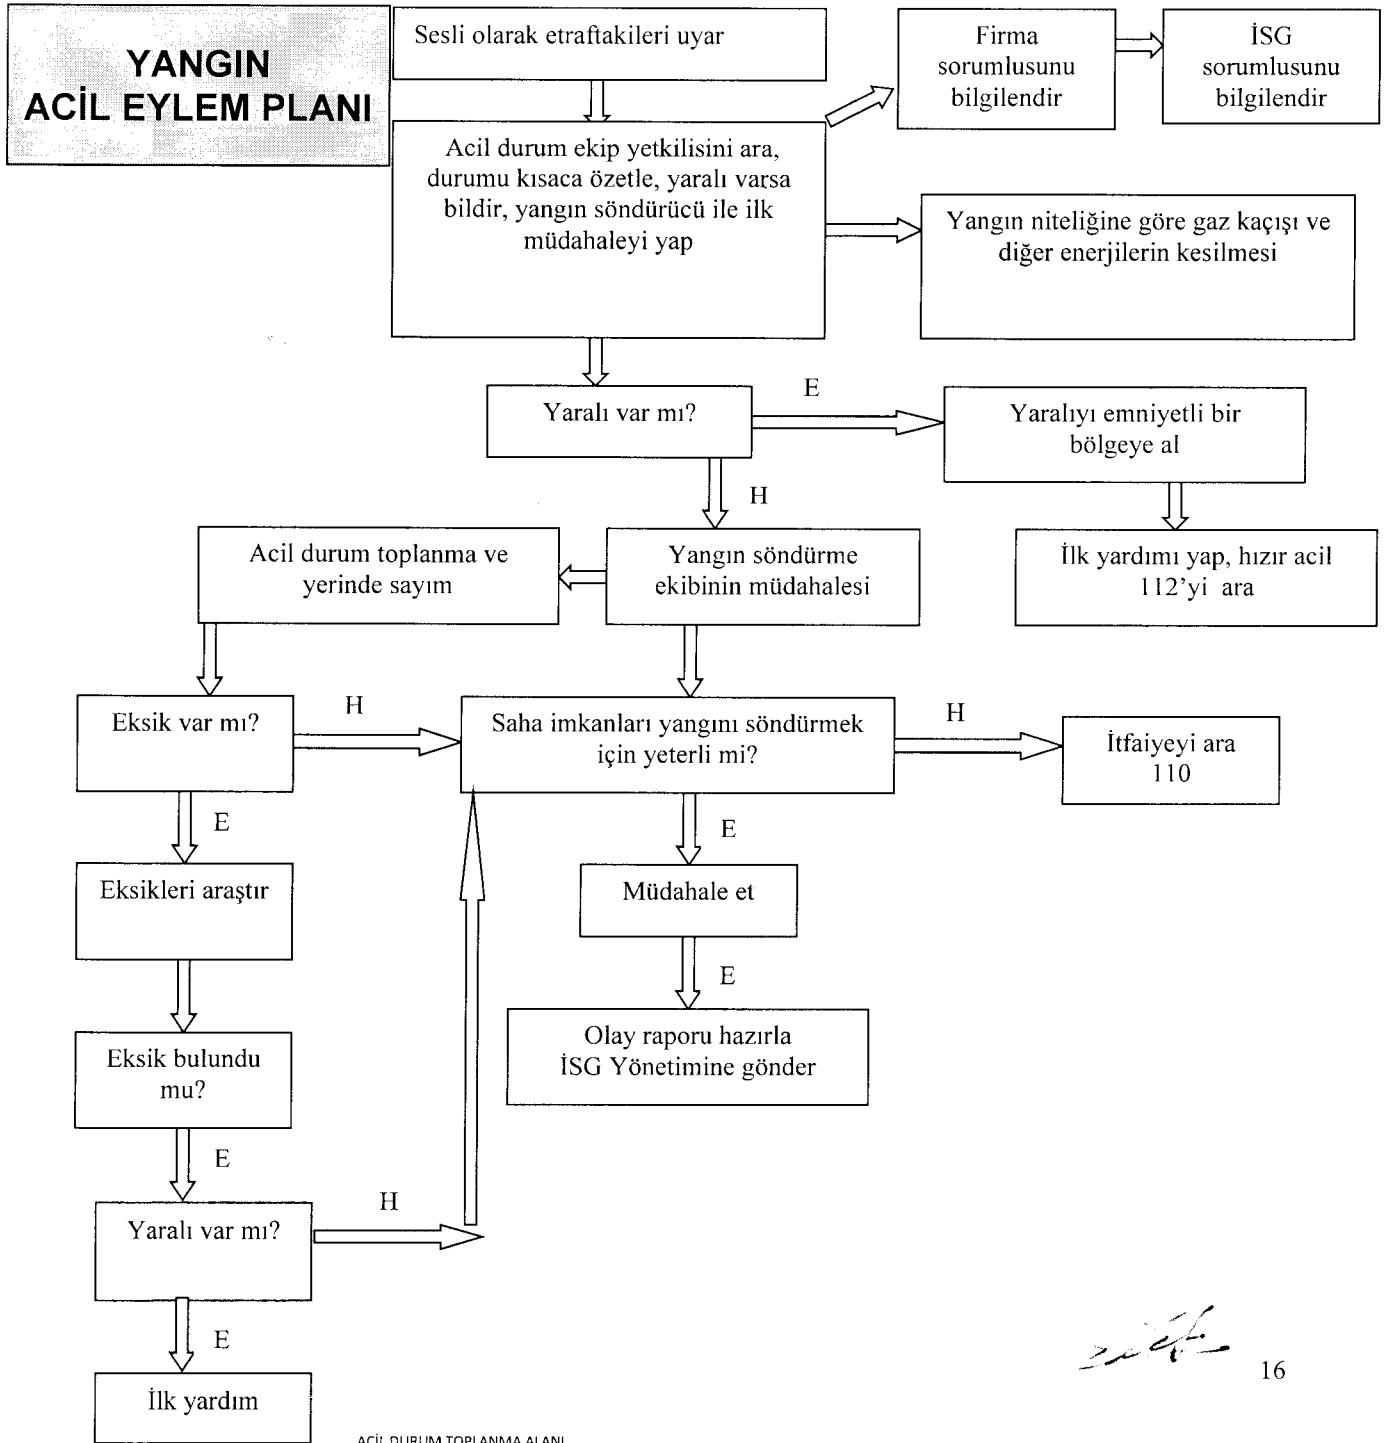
YANGIN
ACİL EYLEM PLANI

Sesli olarak etraftakileri uyar

Firma sorumlusunu bilgilendir

İSG sorumlusunu bilgilendir

Acil durum ekip yetkilisini ara, durumu kısaca özetle, yaralı varsa bildir, yangın söndürücü ile ilk müdahaleyi yap

Yangın niteliğine göre gaz kaçışı ve diğer enerjilerin kesilmesi

Yaralı var mı?

E

Yaralıyı emniyetli bir bölgeye al

H

İlk yardımı yap, hızır acil 112'yi ara

Acil durum toplanma ve yerinde sayım

Yangın söndürme ekibinin müdahalesi

Eksik var mı?

H

Saha imkanları yangını söndürmek için yeterli mi?

H

İtfaiyeyi ara 110

E

Eksikleri araştır

E

Müdahale et

E

Olay raporu hazırla İSG Yönetimine gönder

Eksik bulundu mu?

E

Yaralı var mı?

H

E

İlk yardım

16

ACİL DURUM TOPLANMA ALANI